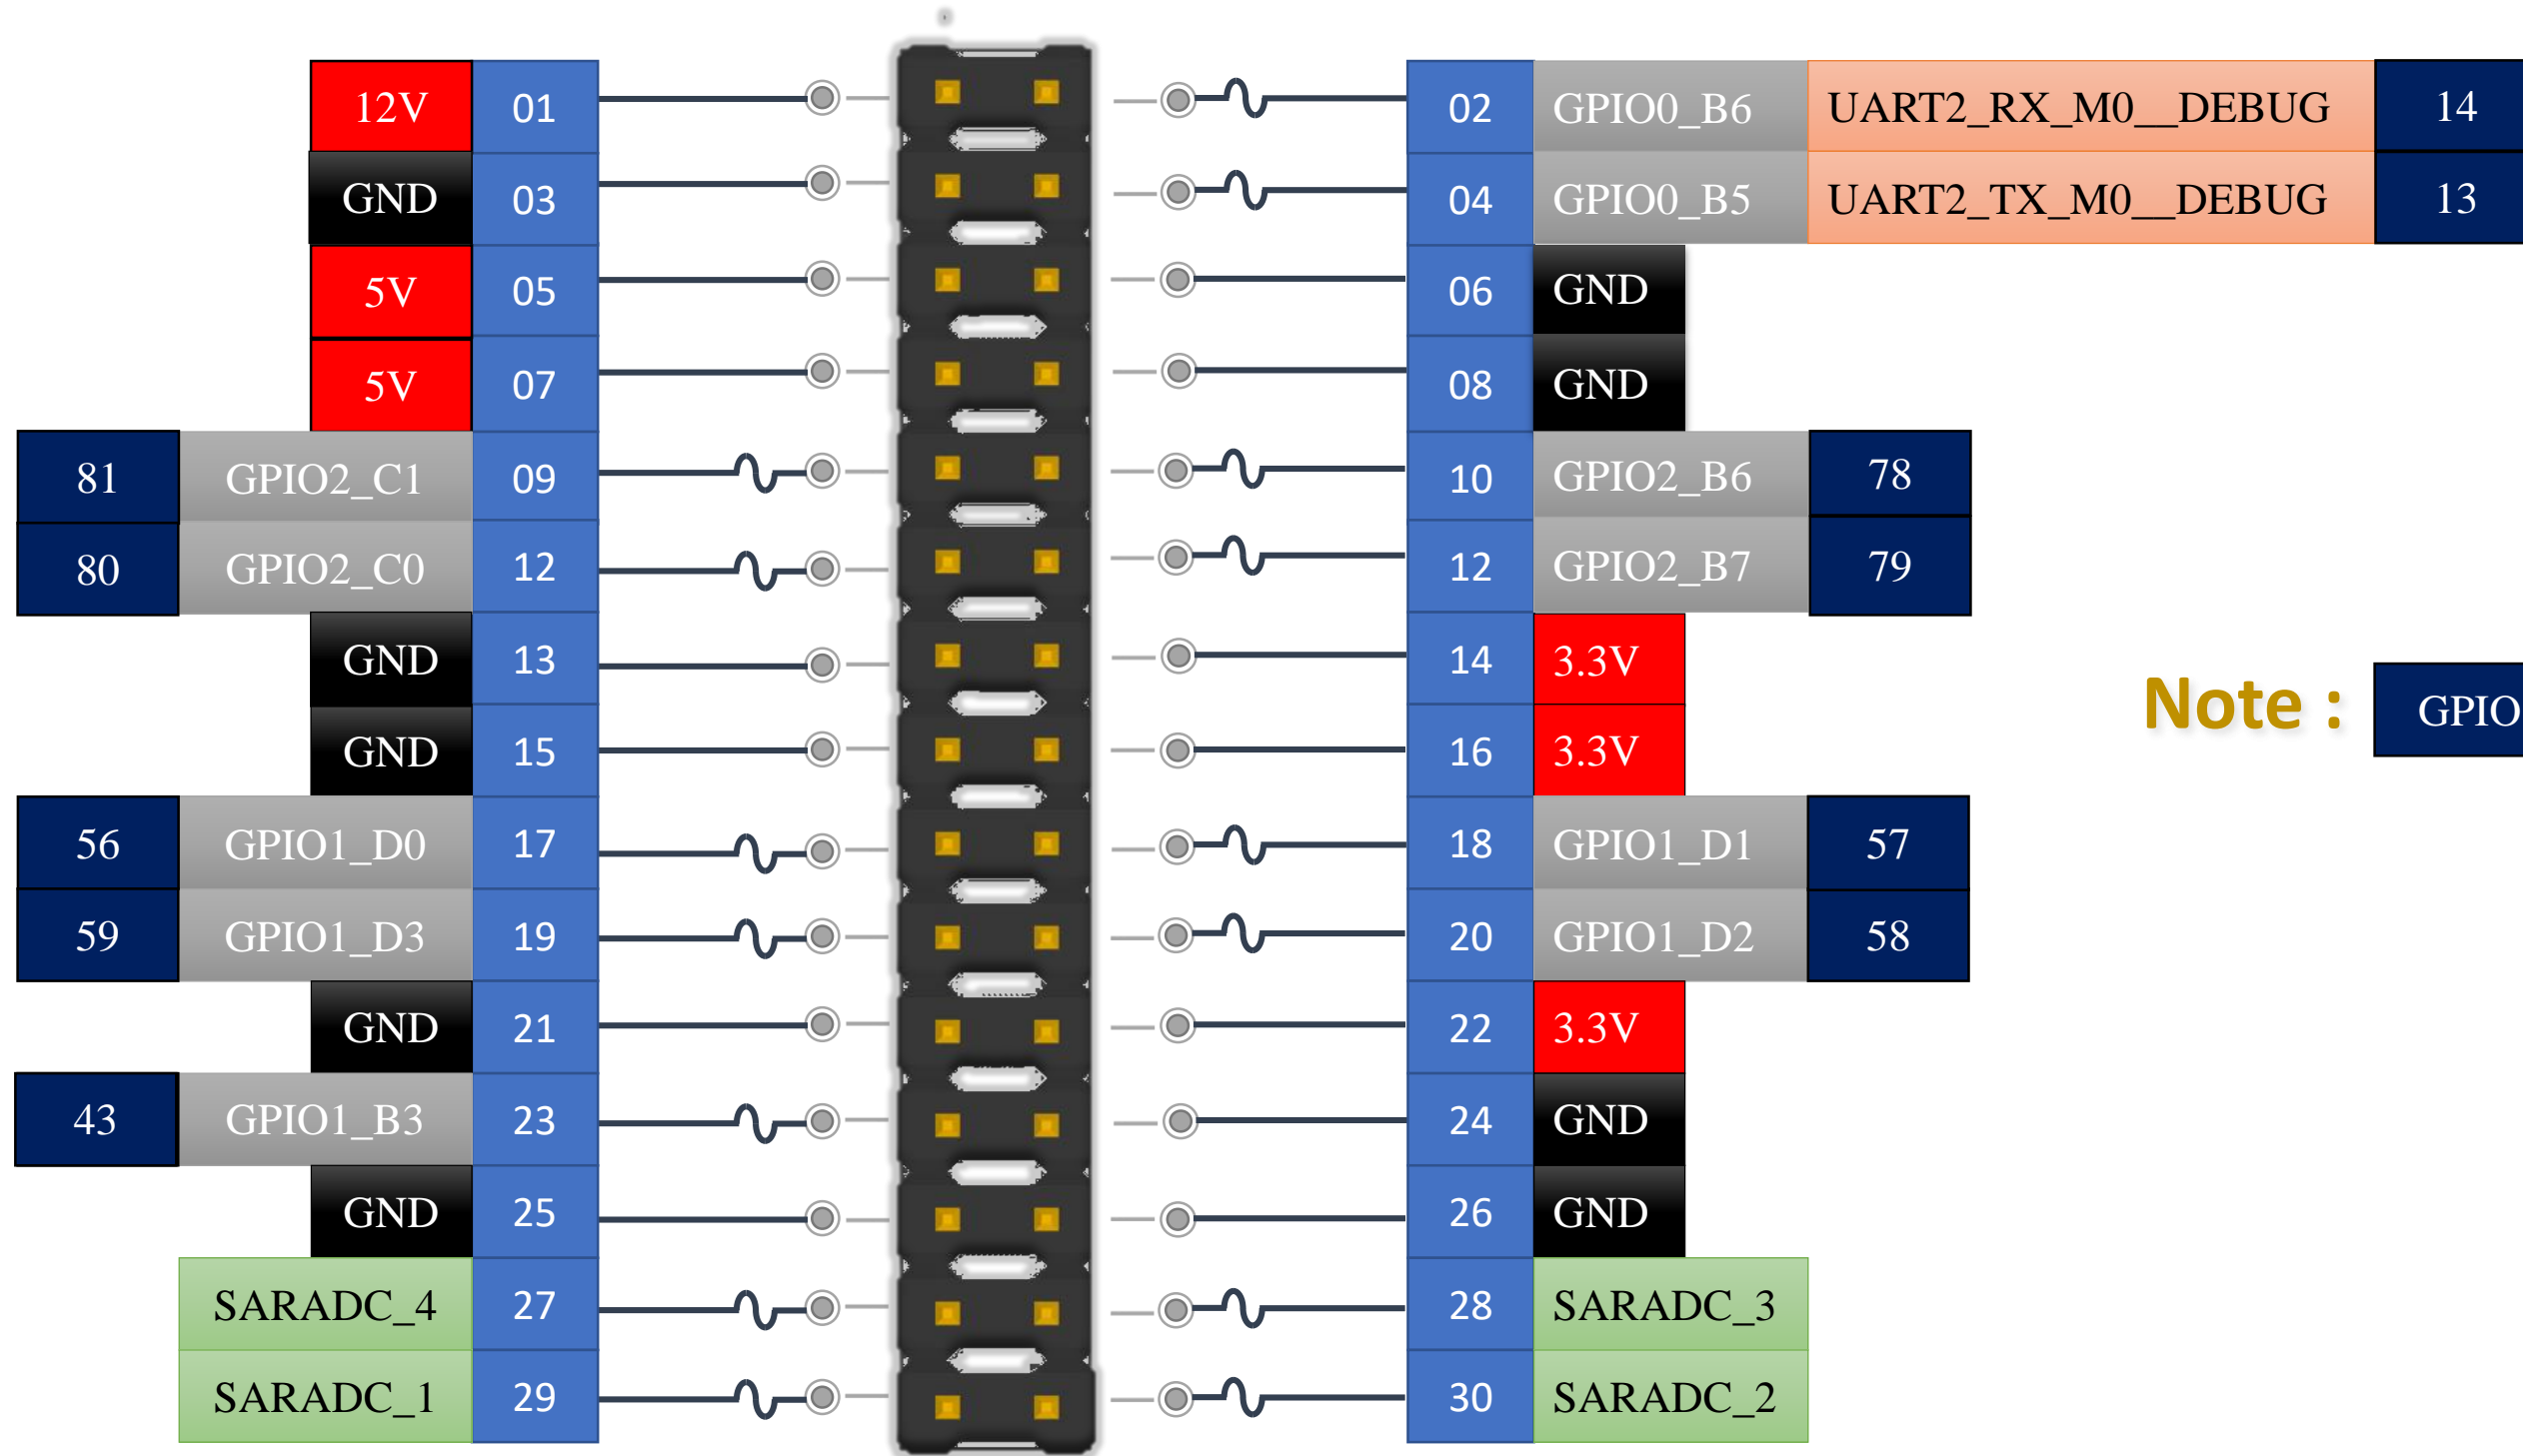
| | | | | | | |
|---|---|---|---|---|---|---|
| | 12V | 01 | 02 | GPIO0_B6 | UART2_RX_M0__DEBUG | 14 |
| | GND | 03 | 04 | GPIO0_B5 | UART2_TX_M0__DEBUG | 13 |
| | 5V | 05 | 06 | GND | | |
| | 5V | 07 | 08 | GND | | |
| 81 | GPIO2_C1 | 09 | 10 | GPIO2_B6 | 78 | |
| 80 | GPIO2_C0 | 12 | 12 | GPIO2_B7 | 79 | |
| | GND | 13 | 14 | 3.3V | | |
| | GND | 15 | 16 | 3.3V | | |
| 56 | GPIO1_D0 | 17 | 18 | GPIO1_D1 | 57 | |
| 59 | GPIO1_D3 | 19 | 20 | GPIO1_D2 | 58 | |
| | GND | 21 | 22 | 3.3V | | |
| 43 | GPIO1_B3 | 23 | 24 | GND | | |
| | GND | 25 | 26 | GND | | |
| | SARADC_4 | 27 | 28 | SARADC_3 | | |
| | SARADC_1 | 29 | 30 | SARADC_2 | | |

Note : GPIO